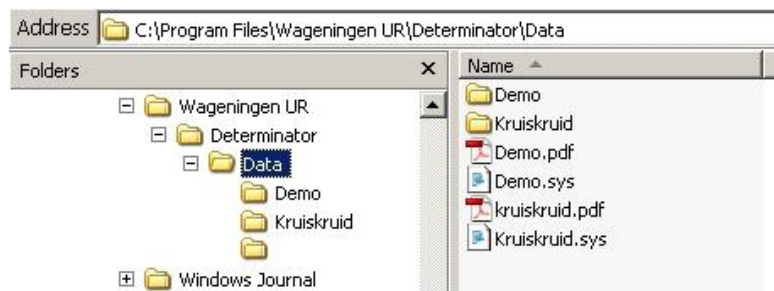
Address C:\Program Files\Wageningen UR\Determinator\Data

Folders ×

Wageningen UR
Determinator
Data
Demo
Kruiskruid
Windows Journal

Name

Demo
Kruiskruid
Demo.pdf
Demo.sys
kruiskruid.pdf
Kruiskruid.sys